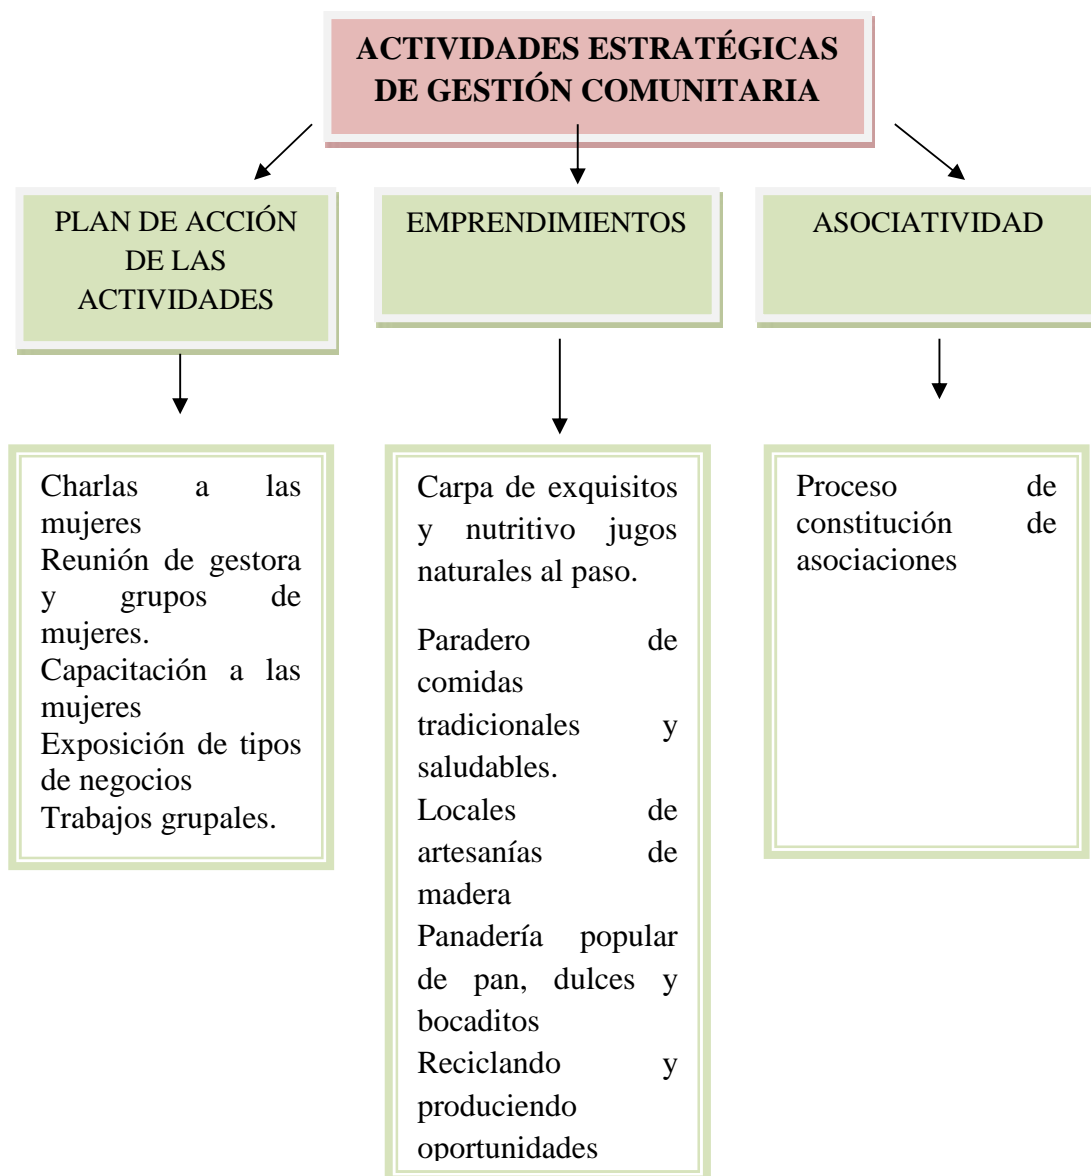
ACTIVIDADES ESTRATÉGICAS DE GESTIÓN COMUNITARIA

PLAN DE ACCIÓN DE LAS ACTIVIDADES

EMPRENDIMIENTOS

ASOCIATIVIDAD

Charlas a las mujeres
Reunión de gestora y grupos de mujeres.
Capacitación a las mujeres
Exposición de tipos de negocios
Trabajos grupales.

Carpa de exquisitos y nutritivo jugos naturales al paso.

Paradero de comidas tradicionales y saludables.
Locales de artesanías de madera
Panadería popular de pan, dulces y bocaditos
Reciclando y produciendo oportunidades

Proceso de constitución de asociaciones